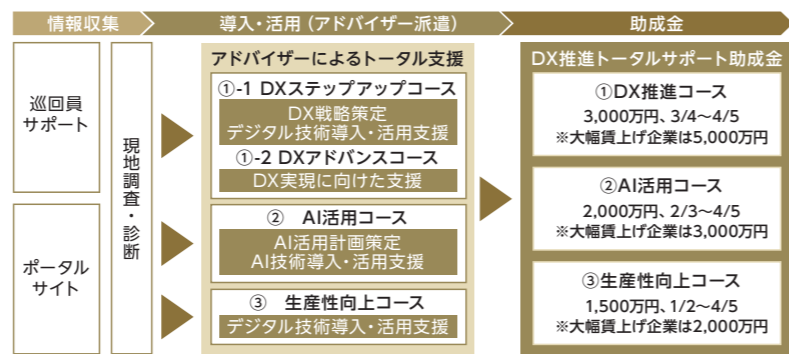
情報収集

導入・活用（アドバイザー派遣）

助成金

巡回員サポート

ポータルサイト

現地調査・診断

アドバイザーによるトータル支援

①-1 DXステップアップコース

DX戦略策定
デジタル技術導入・活用支援

①-2 DXアドバンスコース

DX実現に向けた支援

② AI活用コース

AI活用計画策定
AI技術導入・活用支援

③ 生産性向上コース

デジタル技術導入・活用支援

DX推進トータルサポート助成金

①DX推進コース
3,000万円、3/4～4/5
※大幅賃上げ企業は5,000万円

②AI活用コース
2,000万円、2/3～4/5
※大幅賃上げ企業は3,000万円

③生産性向上コース
1,500万円、1/2～4/5
※大幅賃上げ企業は2,000万円